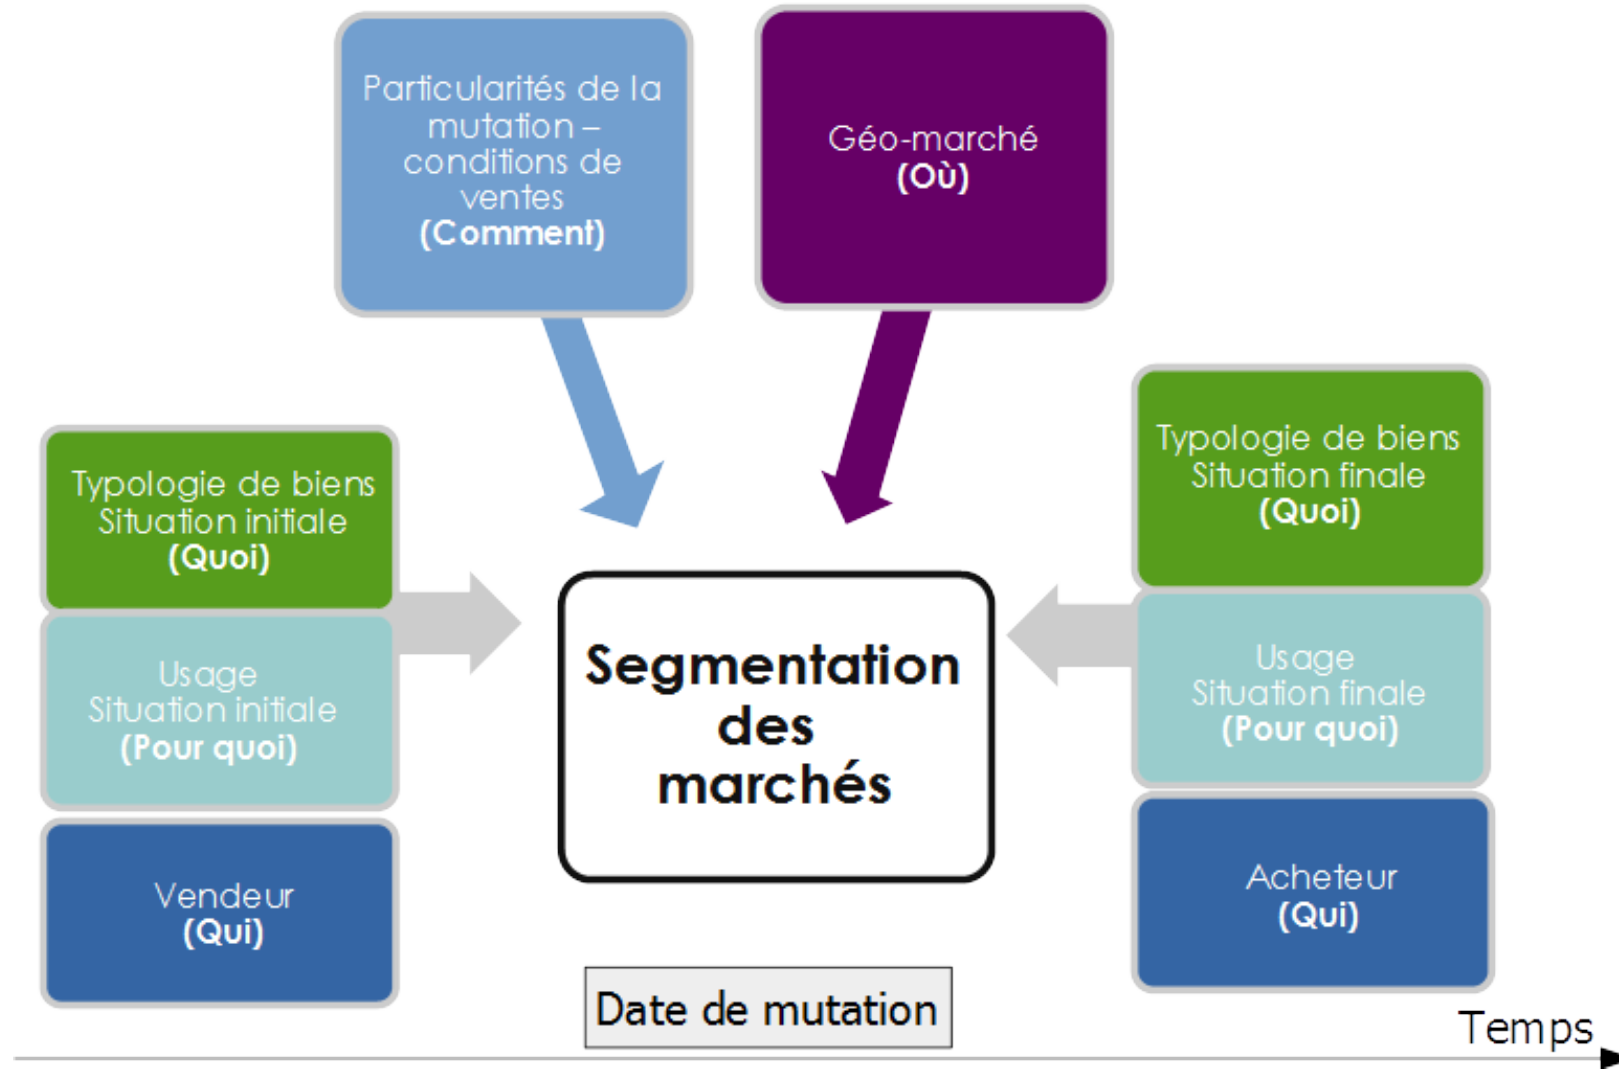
Particularités de la mutation – conditions de ventes
(Comment)

Géo-marché
(Où)

Typologie de biens
Situation initiale
(Quoi)

Usage
Situation initiale
(Pour quoi)

Vendeur
(Qui)

Segmentation des marchés

Typologie de biens
Situation finale
(Quoi)

Usage
Situation finale
(Pour quoi)

Acheteur
(Qui)

Date de mutation

Temps